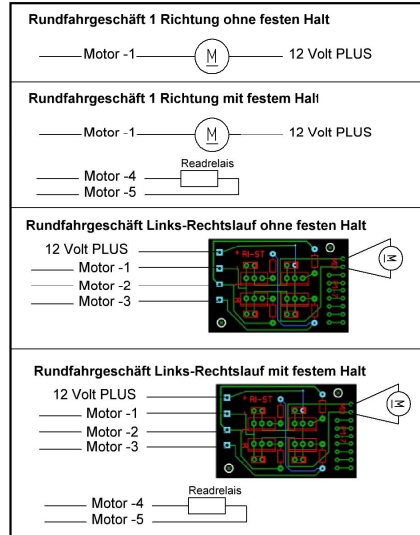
Rundfahrgeschäft 1 Richtung ohne festen Halt

Motor -1
M
12 Volt PLUS

Rundfahrgeschäft 1 Richtung mit festem Halt

Motor -1
M
12 Volt PLUS
Readrelais
Motor -4
Motor -5

Rundfahrgeschäft Links-Rechtslauf ohne festen Halt

12 Volt PLUS
Motor -1
Motor -2
Motor -3
RI-ST
M

Rundfahrgeschäft Links-Rechtslauf mit festem Halt

12 Volt PLUS
Motor -1
Motor -2
Motor -3
RI-ST
M
Readrelais
Motor -4
Motor -5